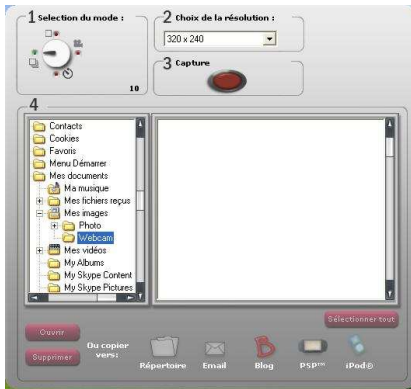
1 Selection du mode :

10

2 Choix de la résolution :

320 x 240

3 Capture

4

Contacts
Cookies
Favoris
Menu Démarrer
Mes documents
Ma musique
Mes fichiers reçus
Mes images
Photo
Webcam
Mes vidéos
My Albums
My Skype Content
My Skype Pictures

Sélectionner tout

Ouvrir
Supprimer

Ou copier vers:

Répertoire
Email
Blog
PSP™
iPod®